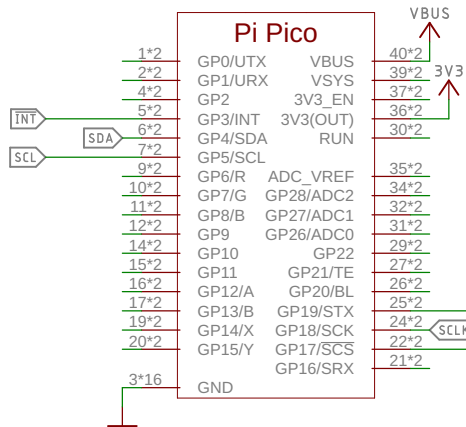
Pi Pico

VBUS

3V3

INT

SDA

SCL

1*2 GP0/UTX
2*2 GP1/URX
4*2 GP2
5*2 GP3/INT
6*2 GP4/SDA
7*2 GP5/SCL
9*2 GP6/R
10*2 GP7/G
11*2 GP8/B
12*2 GP9
14*2 GP10
15*2 GP11
16*2 GP12/A
17*2 GP13/B
19*2 GP14/X
20*2 GP15/Y
3*16 GND

VBUS 40*2
VSYS 39*2
3V3_EN 37*2
3V3(OUT) 36*2
RUN 30*2
ADC_VREF 35*2
GP28/ADC2 34*2
GP27/ADC1 32*2
GP26/ADC0 31*2
GP22 29*2
GP21/TE 27*2
GP20/BL 26*2
GP19/STX 25*2
GP18/SCK 24*2
GP17/$\overline{SCS}$ 22*2
GP16/SRX 21*2

SCLK